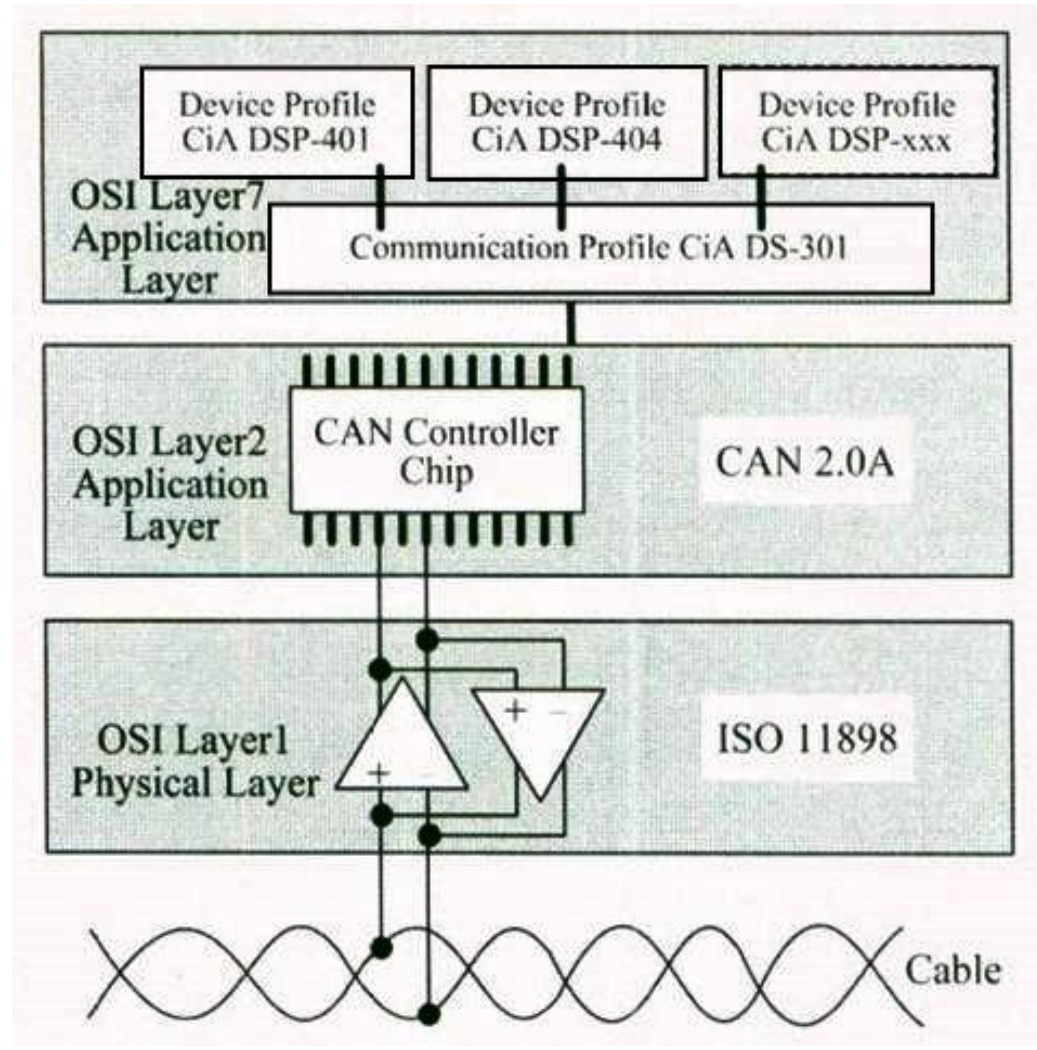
Device Profile
CiA DSP-401

Device Profile
CiA DSP-404

Device Profile
CiA DSP-xxx

OSI Layer7
Application
Layer

Communication Profile CiA DS-301

OSI Layer2
Application
Layer

CAN Controller
Chip

CAN 2.0A

OSI Layer1
Physical Layer

+ −

+ −

ISO 11898

Cable